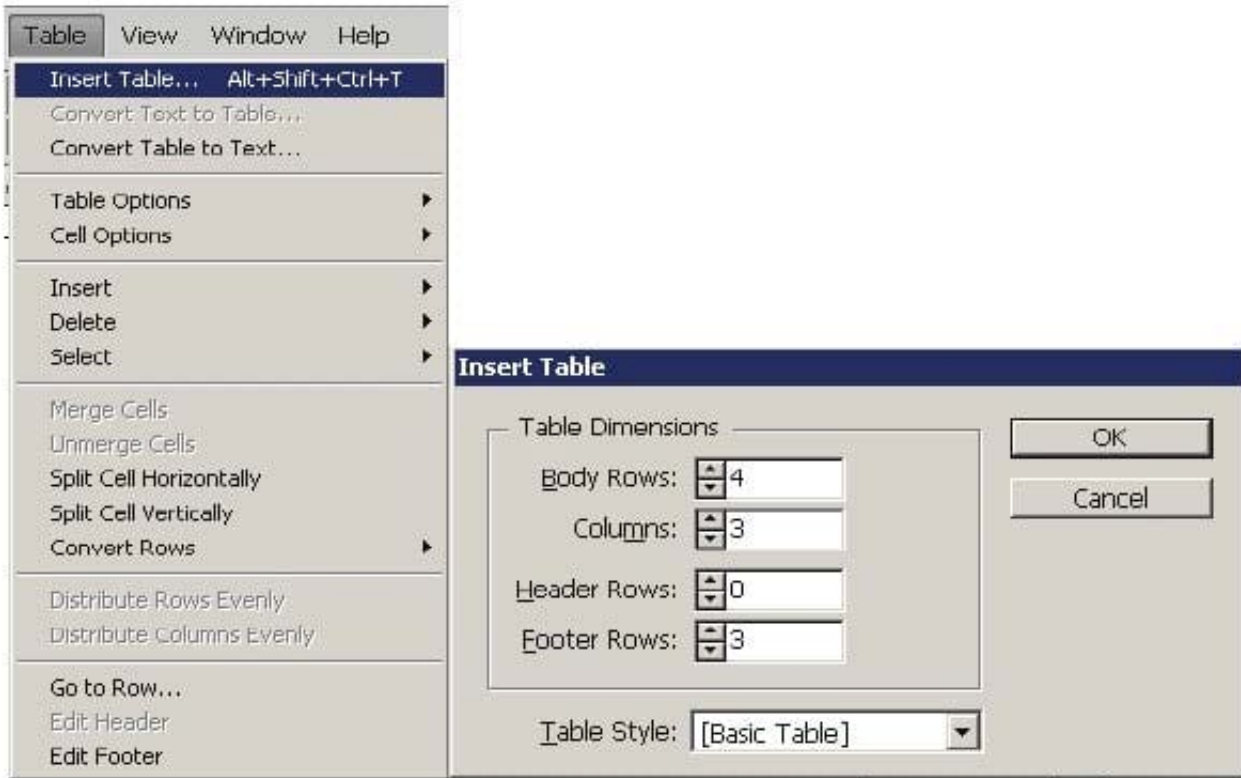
Table View Window Help

Insert Table... Alt+Shift+Ctrl+T
Convert Text to Table...
Convert Table to Text...

Table Options
Cell Options

Insert
Delete
Select

Merge Cells
Unmerge Cells
Split Cell Horizontally
Split Cell Vertically
Convert Rows

Distribute Rows Evenly
Distribute Columns Evenly

Go to Row...
Edit Header
Edit Footer

Insert Table

Table Dimensions
Body Rows: 4
Columns: 3
Header Rows: 0
Footer Rows: 3

OK
Cancel

Table Style: [Basic Table]